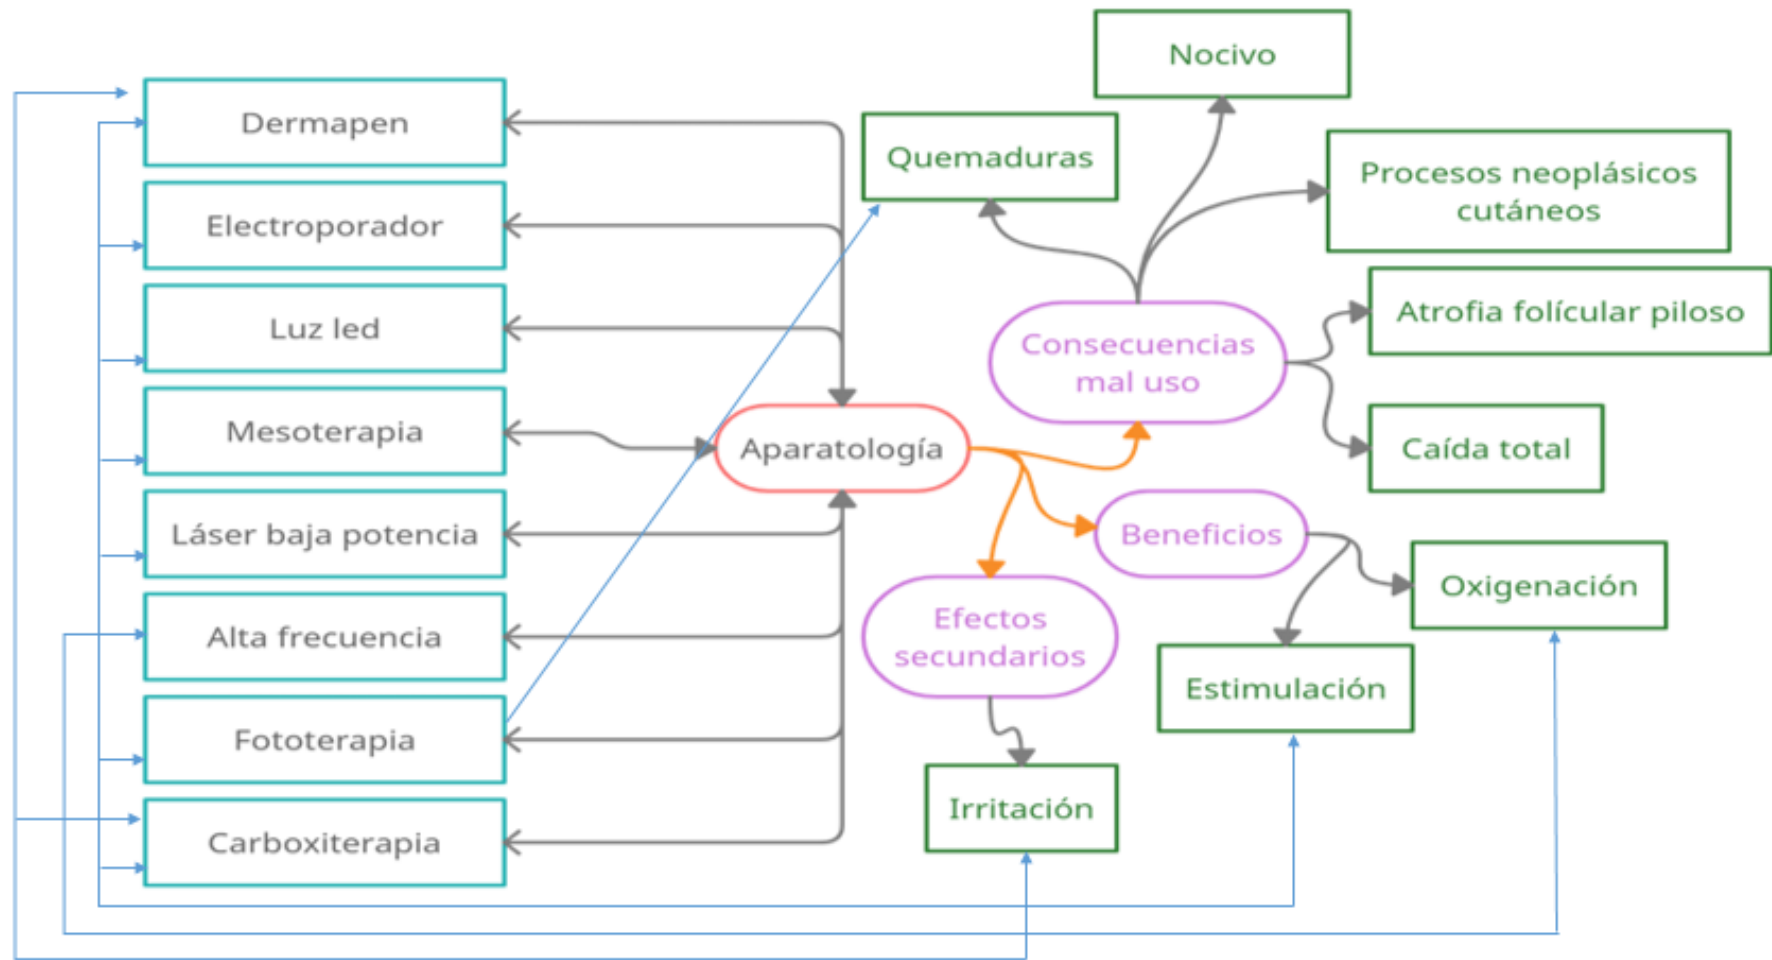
Dermapen

Electroporador

Luz led

Mesoterapia

Láser baja potencia

Alta frecuencia

Fototerapia

Carboxiterapia

Aparatología

Nocivo

Quemaduras

Procesos neoplásicos cutáneos

Consecuencias mal uso

Atrofia folícular piloso

Caída total

Beneficios

Efectos secundarios

Oxigenación

Estimulación

Irritación